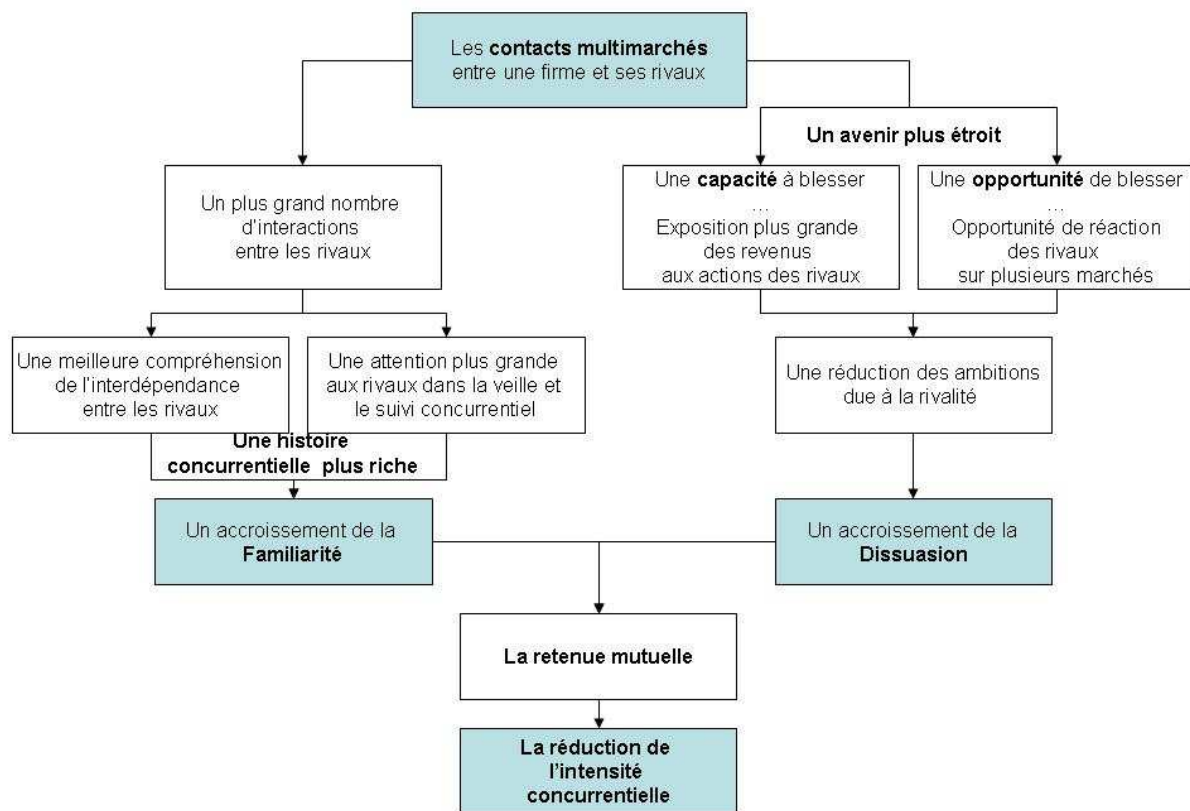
Les **contacts multimarchés** entre une firme et ses rivaux

Un avenir plus étroit

Un plus grand nombre d'interactions entre les rivaux

Une capacité à blesser
...
Exposition plus grande des revenus aux actions des rivaux

Une opportunité de blesser
...
Opportunité de réaction des rivaux sur plusieurs marchés

Une meilleure compréhension de l'interdépendance entre les rivaux

Une attention plus grande aux rivaux dans la veille et le suivi concurrentiel

Une réduction des ambitions due à la rivalité

Une histoire concurrentielle plus riche

Un accroissement de la Familiarité

Un accroissement de la Dissuasion

La retenue mutuelle

La réduction de l'intensité concurrentielle